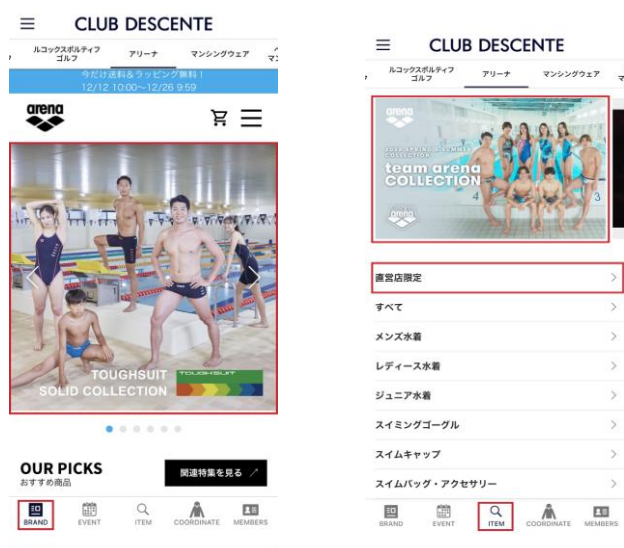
CLUB DESCENTE

ルコックスポルティフ ゴルフ
アリーナ
マンシングウェア

今だけ送料&ラッピング無料！
12/12 10:00～12/26 9:59

arena

TOUGHSUIT
SOLID COLLECTION

TOUGHSUIT

OUR PICKS
おすすめ商品

関連特集を見る

BRAND
EVENT
ITEM
COORDINATE
MEMBERS

CLUB DESCENTE

ルコックスポルティフ ゴルフ
アリーナ
マンシングウェア

arena
team arena
COLLECTION

arena

直営店限定
すべて
メンズ水着
レディース水着
ジュニア水着
スイミングゴーグル
スイムキャップ
スイムバッグ・アクセサリー

BRAND
EVENT
ITEM
COORDINATE
MEMBERS